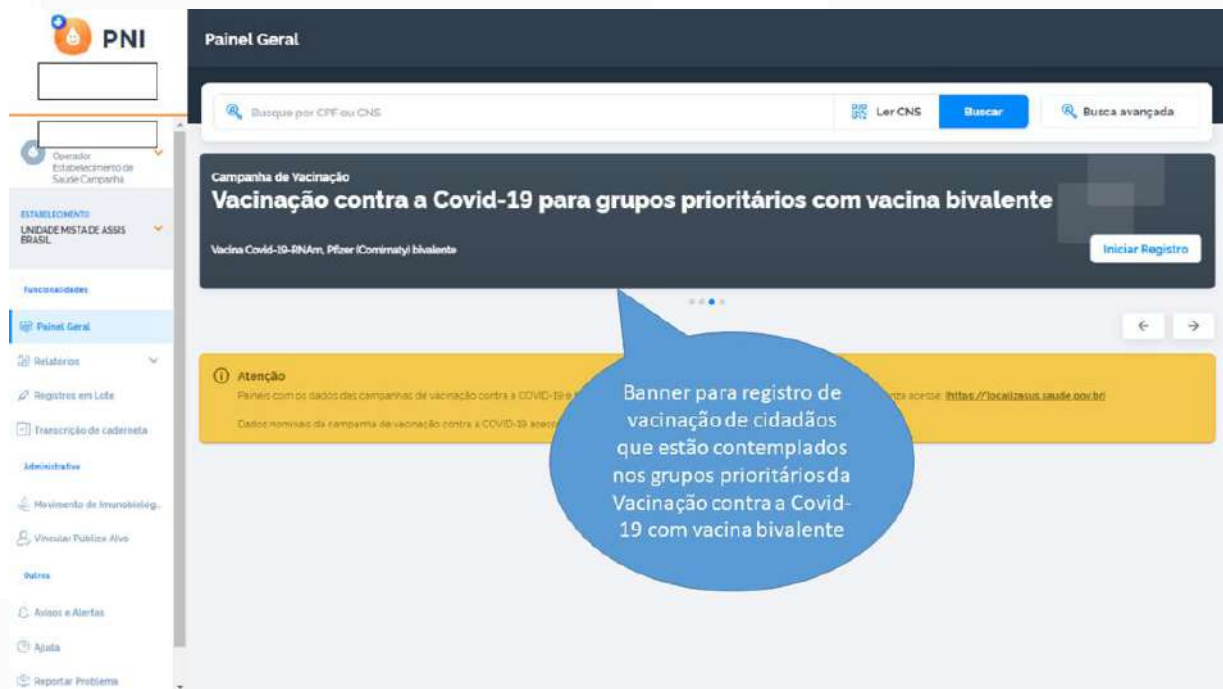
PNI

Operador Estabelecimento de Saúde Campanha

ESTABELECIMENTO
UNIDADE MISTA DE ASSIS BRASIL

Funcionalidades

Painel Geral

Relatórios

Registros em Lote

Transcrição de caderneta

Administrativo

Movimento de Imunobiológ...

Vincular Público Alvo

Outros

Avisos e Alertas

Ajuda

Reportar Problema

Painel Geral

Busque por CPF ou CNS

Ler CNS

Buscar

Busca avançada

Campanha de Vacinação

Vacinação contra a Covid-19 para grupos prioritários com vacina bivalente

Vacina Covid-19-RNAm, Pfizer (Comirnaty) bivalente

Iniciar Registro

Atenção

Painéis com os dados das campanhas de vacinação contra a COVID-19 e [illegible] acesse: https://localizasus.saude.gov.br/

Dados nominais da campanha de vacinação contra a COVID-19 acess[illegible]

Banner para registro de vacinação de cidadãos que estão contemplados nos grupos prioritários da Vacinação contra a Covid-19 com vacina bivalente